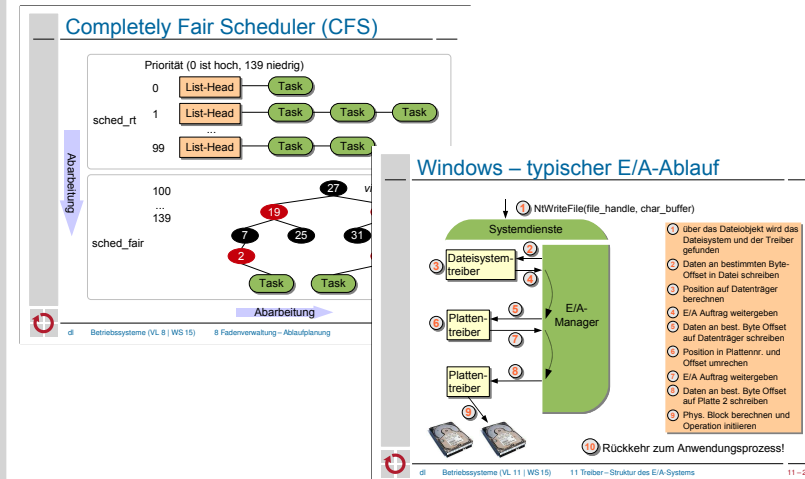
Completely Fair Scheduler (CFS)

Priorität (0 ist hoch, 139 niedrig)

0 List-Head Task

sched_rt 1 List-Head Task Task Task

...

99 List-Head Task Task

Abarbeitung

100
...
139

sched_fair

27 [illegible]
19
7 25 31
2
Task Task

Abarbeitung

dl Betriebssysteme (VL 8 | WS 15) 8 Fadenverwaltung – Ablaufplanung

Windows – typischer E/A-Ablauf

1 NtWriteFile(file_handle, char_buffer)

Systemdienste

2
3 Dateisystem-treiber
4

5
6 Platten-treiber
7 E/A-Manager

8
Platten-treiber

9

1 über das Dateiobjekt wird das Dateisystem und der Treiber gefunden
2 Daten an bestimmten Byte-Offset in Datei schreiben
3 Position auf Datenträger berechnen
4 E/A Auftrag weitergeben
5 Daten an best. Byte Offset auf Datenträger schreiben
6 Position in Plattennr. und Offset umrechen
7 E/A Auftrag weitergeben
8 Daten an best. Byte Offset auf Platte 2 schreiben
9 Phys. Block berechnen und Operation initiieren

10 Rückkehr zum Anwendungsprozess!

dl Betriebssysteme (VL 11 | WS 15) 11 Treiber – Struktur des E/A-Systems 11 – 2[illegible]